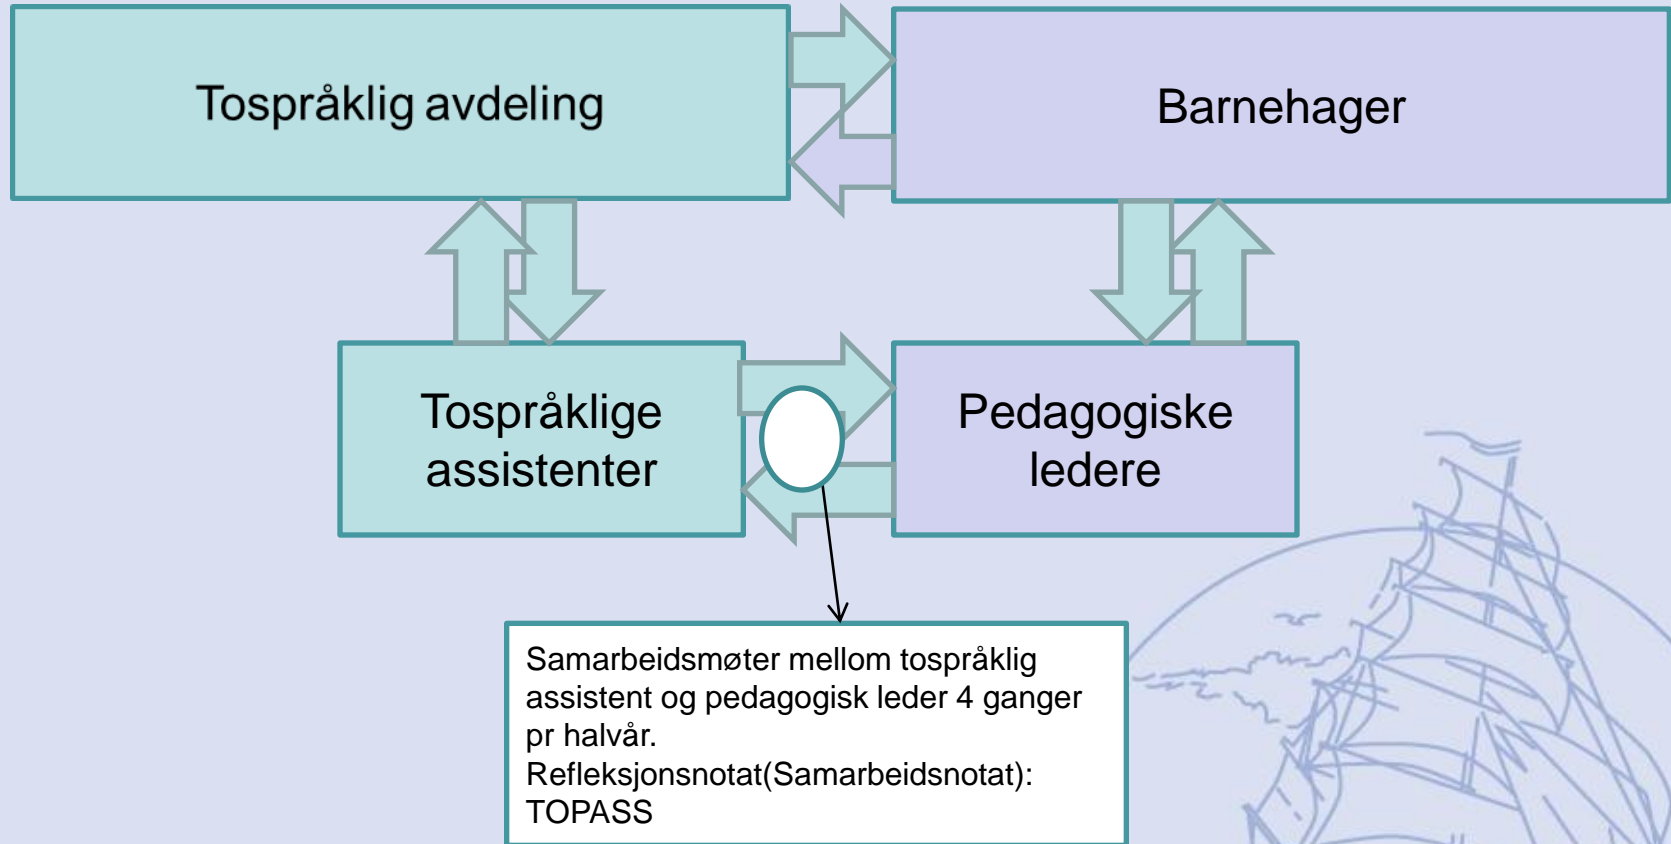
Tospråklig avdeling

Barnehager

Tospråklige assistenter

Pedagogiske ledere

Samarbeidsmøter mellom tospråklig assistent og pedagogisk leder 4 ganger pr halvår.
Refleksjonsnotat(Samarbeidsnotat): TOPASS